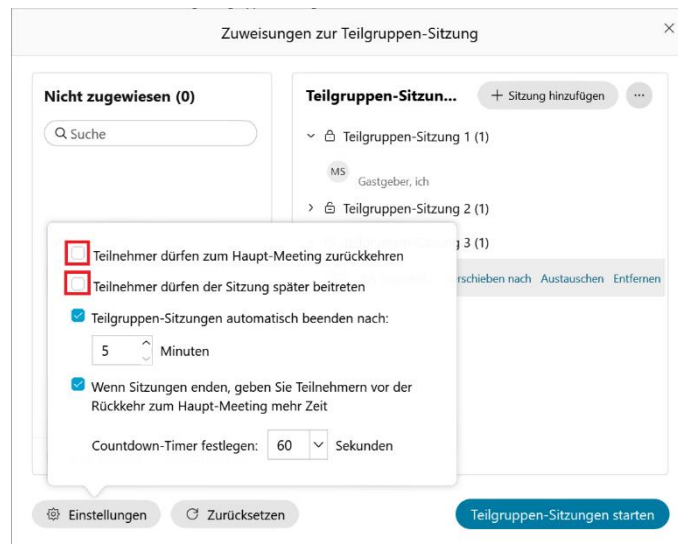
Zuweisungen zur Teilgruppen-Sitzung

×

Nicht zugewiesen (0)

Suche

Teilgruppen-Sitzun...

+ Sitzung hinzufügen

···

Teilgruppen-Sitzung 1 (1)

MS

Gastgeber, ich

Teilgruppen-Sitzung 2 (1)

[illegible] 3 (1)

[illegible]rschieben nach Austauschen Entfernen

Teilnehmer dürfen zum Haupt-Meeting zurückkehren

Teilnehmer dürfen der Sitzung später beitreten

Teilgruppen-Sitzungen automatisch beenden nach:

5 Minuten

Wenn Sitzungen enden, geben Sie Teilnehmern vor der Rückkehr zum Haupt-Meeting mehr Zeit

Countdown-Timer festlegen: 60 Sekunden

Einstellungen

Zurücksetzen

Teilgruppen-Sitzungen starten